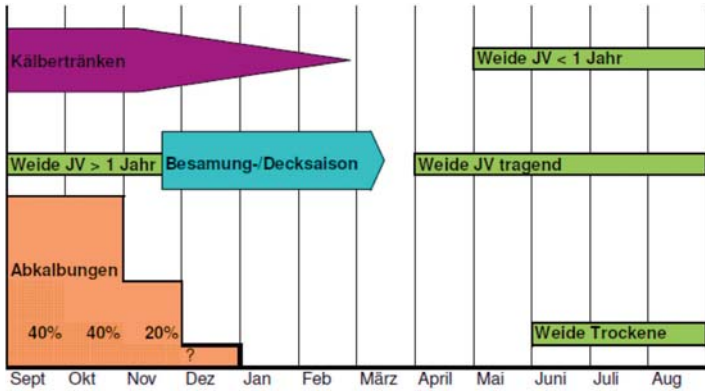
Kälbertränken

Weide JV < 1 Jahr

Weide JV > 1 Jahr

Besamung-/Decksaison

Weide JV tragend

Abkalbungen

40%

40%

20%

?

Weide Trockene

| Sept | Okt | Nov | Dez | Jan | Feb | März | April | Mai | Juni | Juli | Aug |
|---|---|---|---|---|---|---|---|---|---|---|---|